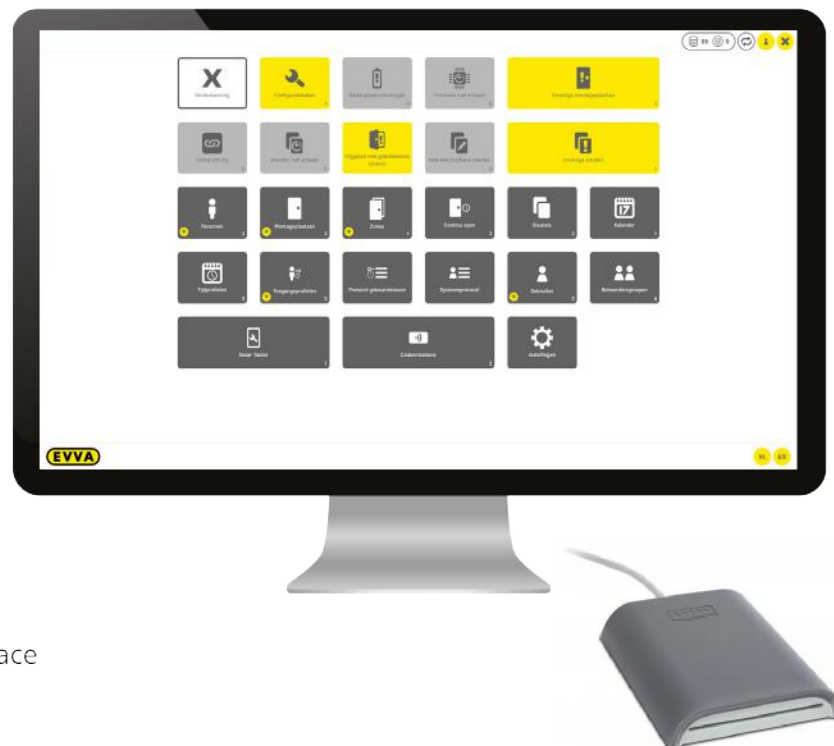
Verbindwering

Storingsmeldingen

Batterijwaarschuwingen

Firmware niet actueel

Onveilige montageplaatsen

Online storing

Sleutels niet actueel

Uitgaven met geblokkeerde sleutels

Niet-beschreven sleutels

Onveilige sleutels

Personen

Montageplaatsen

Zones

Continu open

Sleutels

Kalender

Tijdprofielen

Toegangsprofielen

Protocol gebeurtenissen

Systeemprotocol

Gebruiker

Gebruikersgroepen

Xesar-Tablet

Coderstations

Instellingen

EVVA

NL

ace